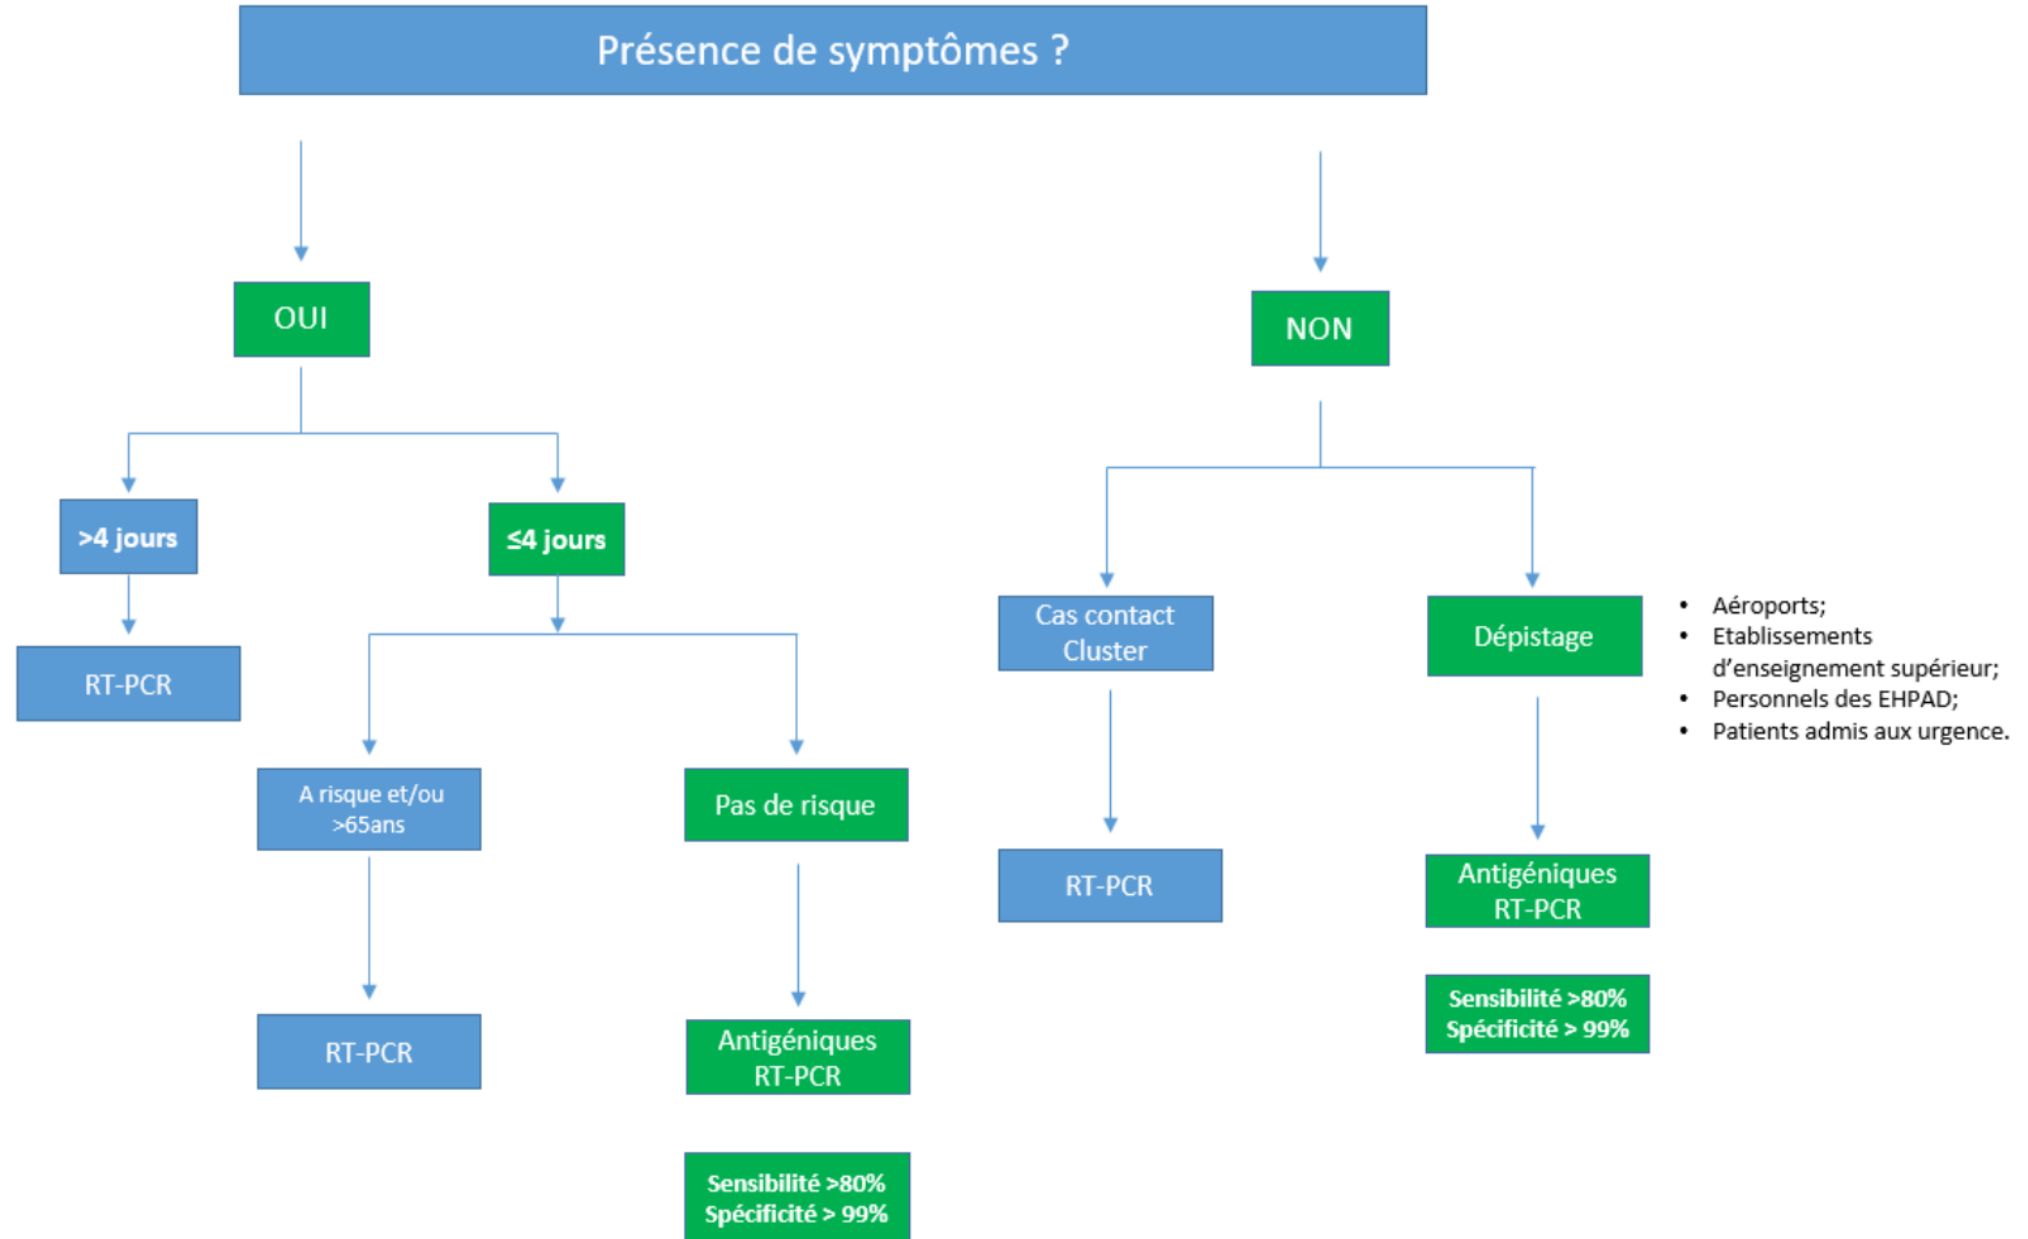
Présence de symptômes ?

OUI

>4 jours

RT-PCR

≤4 jours

A risque et/ou >65ans

RT-PCR

Pas de risque

Antigéniques RT-PCR

Sensibilité >80%
Spécificité > 99%

NON

Cas contact Cluster

RT-PCR

Dépistage

- Aéroports;
- Etablissements d'enseignement supérieur;
- Personnels des EHPAD;
- Patients admis aux urgence.

Antigéniques RT-PCR

Sensibilité >80%
Spécificité > 99%